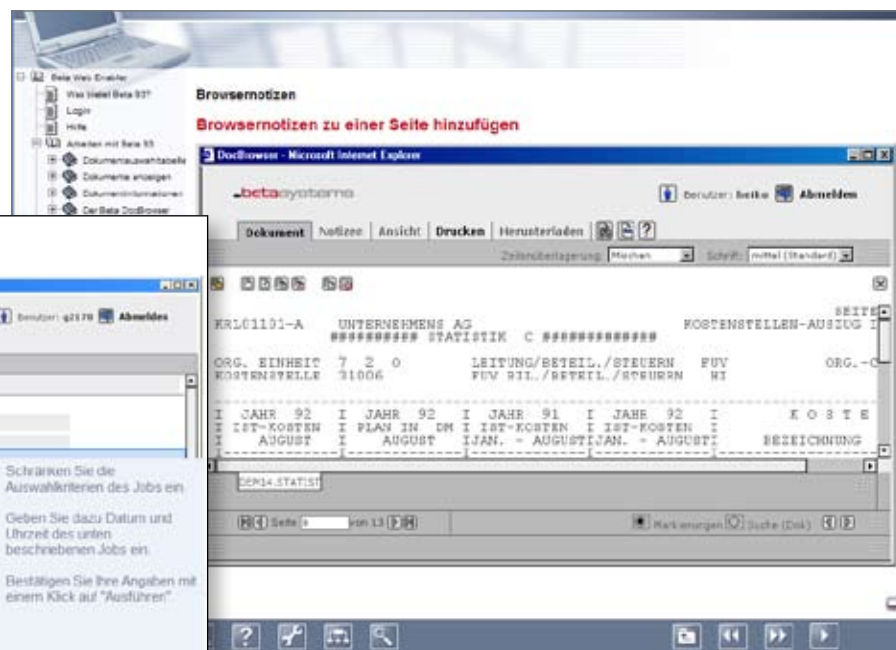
Beta Web Enabler
Was bietet Beta 93?
Login
Hilfe
Arbeiten mit Beta 93
Dokumentauswahltabelle
Dokumente anzeigen
Dokumentinformationen
Der Beta DocBrowser

Browsernotizen

Browsernotizen zu einer Seite hinzufügen

DocBrowser - Microsoft Internet Explorer

betasystems

Benutzer: beike Abmelden

Dokument | Notizen | Ansicht | Drucken | Herunterladen

Zeilenüberlagerung: Mischen Schrift: mittel (Standard)

KRL01101-A UNTERNEHMENS AG SEITE
########## STATISTIK C ############# KOSTENSTELLEN-AUSZUG
ORG. EINHEIT 7 2 0 LEITUNG/BETEIL./STEUERN FUV ORG.-
KOSTENSTELLE 31006 FUV BIL./BETEIL./STEUERN WI
I JAHR 92 I JAHR 92 I JAHR 91 I JAHR 92 I K O S T E
I IST-KOSTEN I PLAN IN DM I IST-KOSTEN I IST-KOSTEN I
I AUGUST I AUGUST IJAN. - AUGUSTIJAN. - AUGUSTI BEZEICHNUNG

DEP34.STATIST

Seite von 13

Markierungen Suche (Dok)

Benutzer: g2170 Abmelden

Schränken Sie die Auswahlkriterien des Jobs ein.

Geben Sie dazu Datum und Uhrzeit des unten beschriebenen Jobs ein.

Bestätigen Sie Ihre Angaben mit einem Klick auf "Ausführen".